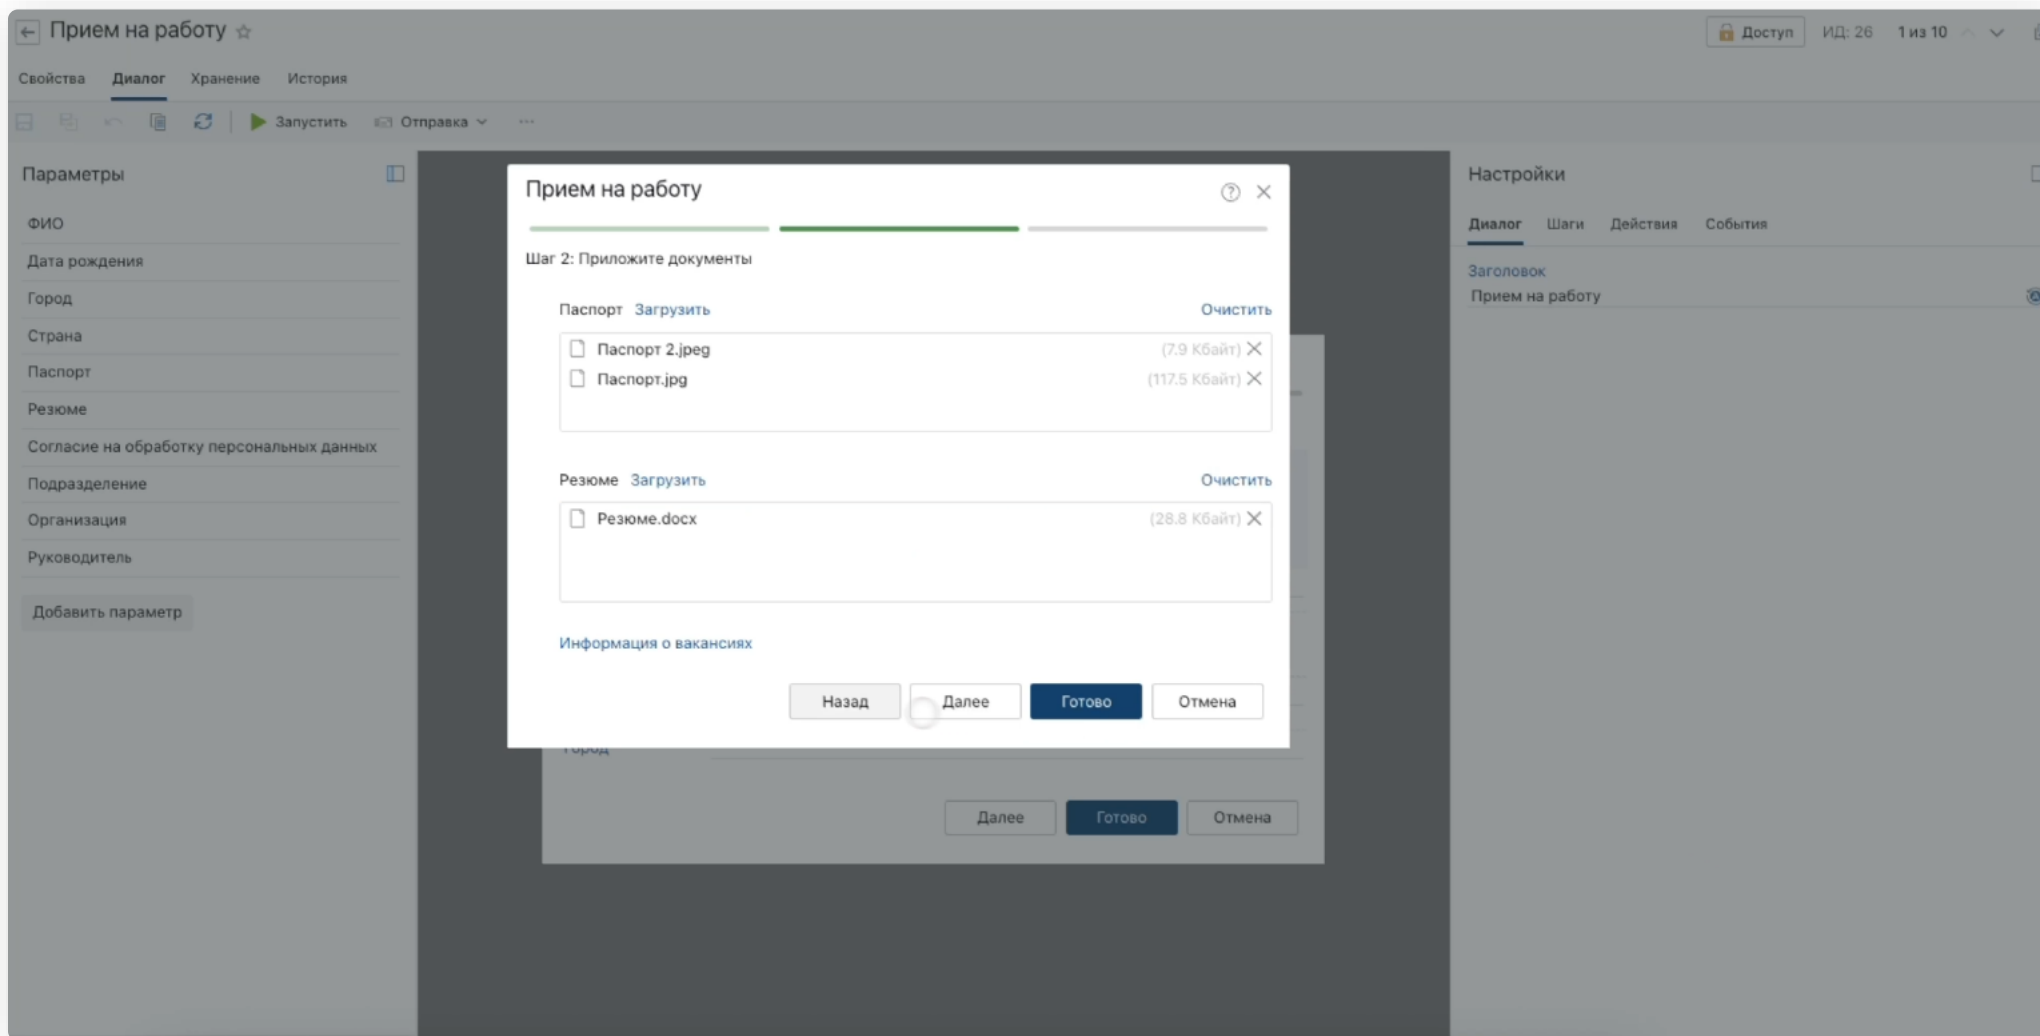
Прием на работу

Доступ ИД: 26 1 из 10

Свойства Диалог Хранение История

Запустить Отправка ···

Параметры

ФИО
Дата рождения
Город
Страна
Паспорт
Резюме
Согласие на обработку персональных данных
Подразделение
Организация
Руководитель

Добавить параметр

Прием на работу

Шаг 2: Приложите документы

Паспорт Загрузить Очистить

Паспорт 2.jpeg (7.9 Кбайт)
Паспорт.jpg (117.5 Кбайт)

Резюме Загрузить Очистить

Резюме.docx (28.8 Кбайт)

Информация о вакансиях

Назад Далее Готово Отмена

Город

Далее Готово Отмена

Настройки

Диалог Шаги Действия События

Заголовок
Прием на работу